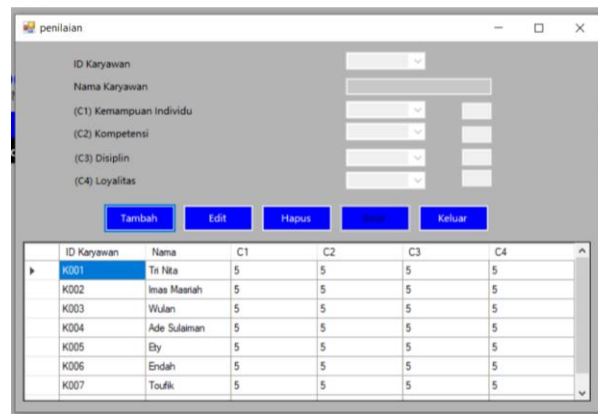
penilaian

ID Karyawan
Nama Karyawan
(C1) Kemampuan Individu
(C2) Kompetensi
(C3) Disiplin
(C4) Loyalitas

Tambah Edit Hapus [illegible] Keluar

| | ID Karyawan | Nama | C1 | C2 | C3 | C4 |
|---|---|---|---|---|---|---|
| ▸ | K001 | Tri Nita | 5 | 5 | 5 | 5 |
| | K002 | Imas Masriah | 5 | 5 | 5 | 5 |
| | K003 | Wulan | 5 | 5 | 5 | 5 |
| | K004 | Ade Sulaiman | 5 | 5 | 5 | 5 |
| | K005 | Ety | 5 | 5 | 5 | 5 |
| | K006 | Endah | 5 | 5 | 5 | 5 |
| | K007 | Toufik | 5 | 5 | 5 | 5 |